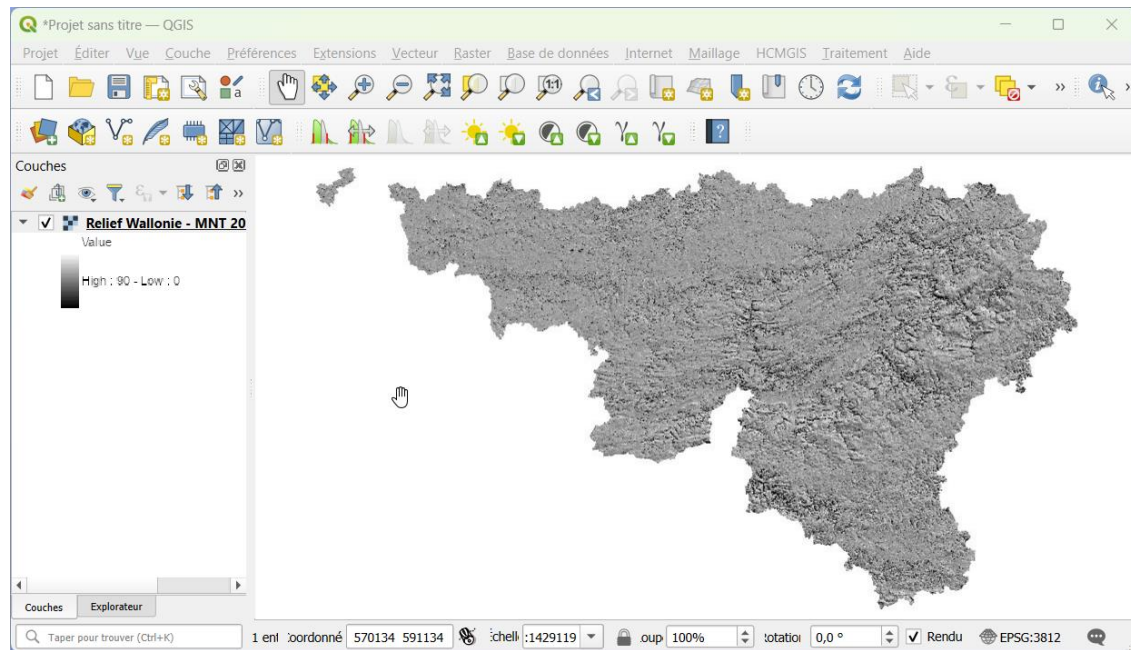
*Projet sans titre — QGIS

Projet Éditer Vue Couche Préférences Extensions Vecteur Raster Base de données Internet Maillage HCMGIS Traitement Aide

Couches

Relief Wallonie - MNT 20
Value
High : 90 - Low : 0

Couches Explorateur

Taper pour trouver (Ctrl+K)

1 ent :oordonné 570134 591134 :chell :1429119 oup 100% :otatio 0,0 ° Rendu EPSG:3812